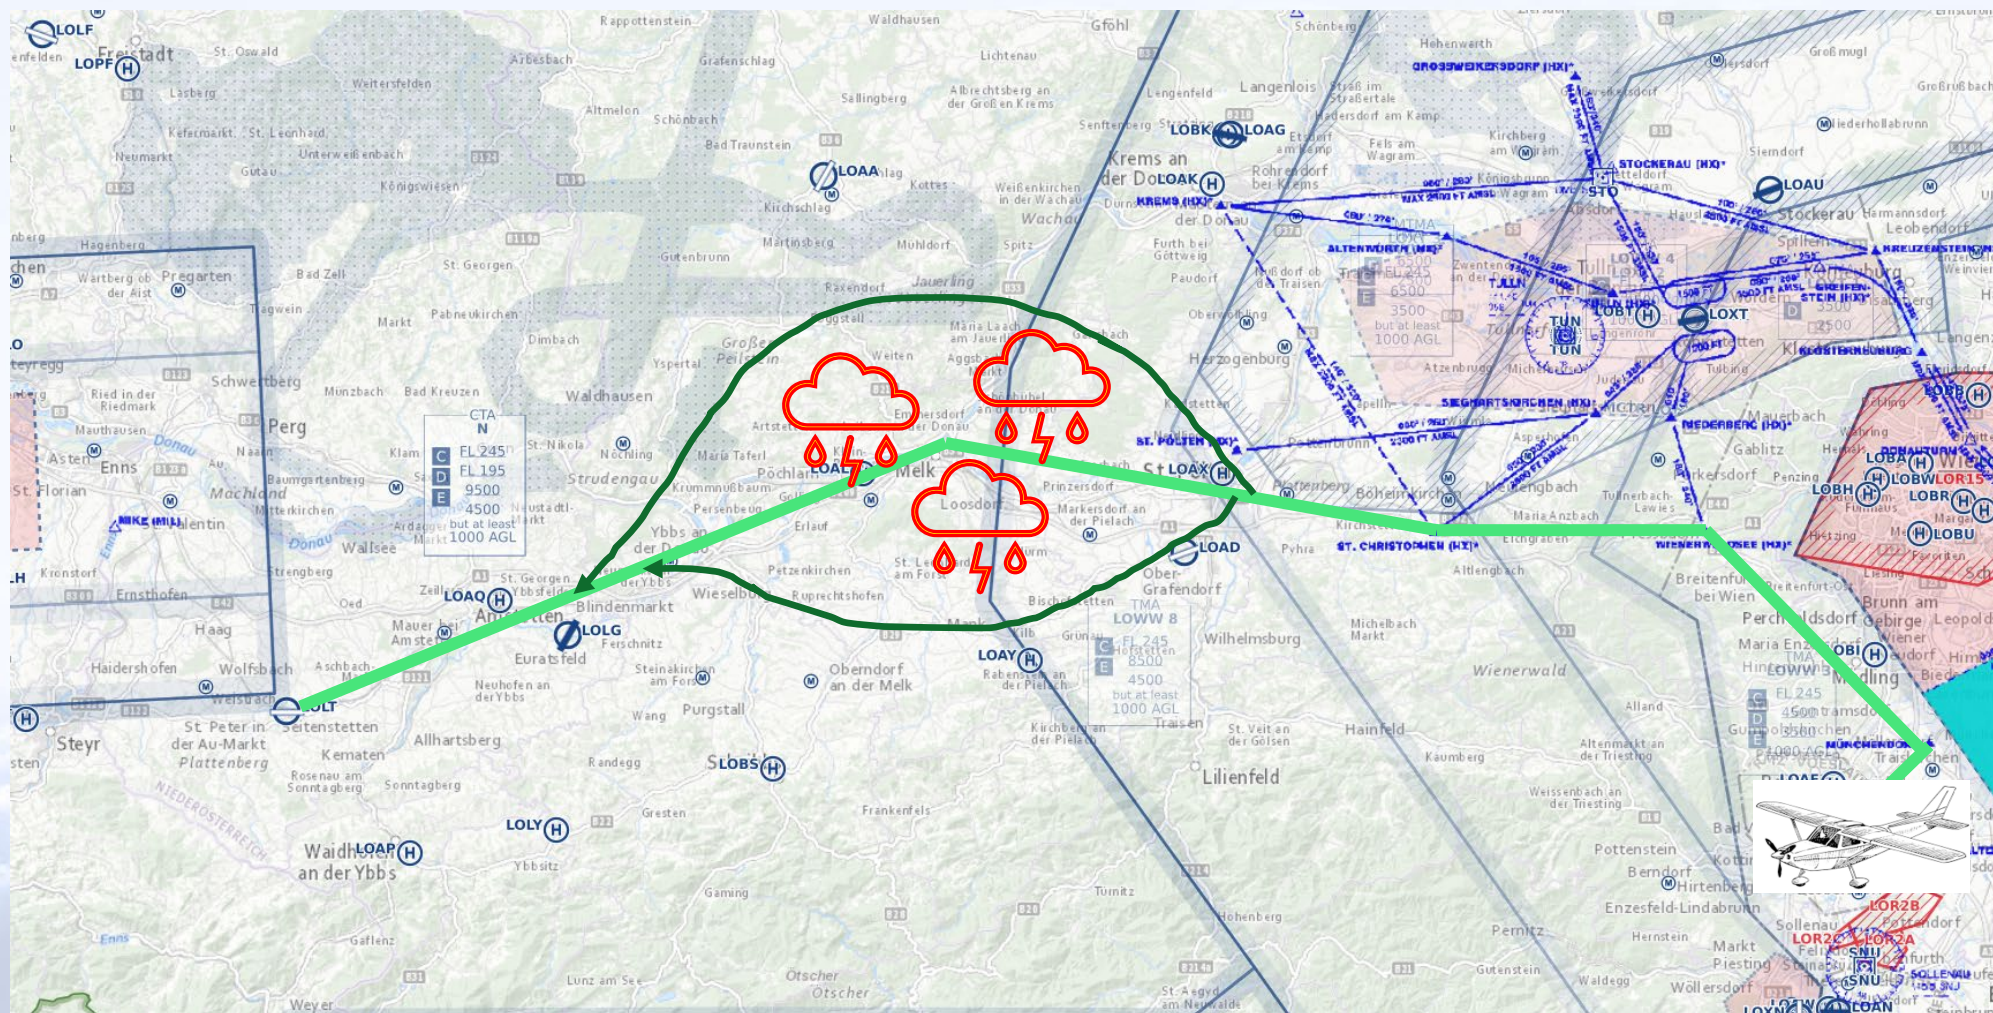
LOLF
Freistadt
LOPF
St. Oswald
Rappottenstein
Waldhausen
Gföhl
Schönberg
Hehenwarth
Großmugl
GROSSWEIKERSDORF (HX)
Lasberg
Weitersfelden
Arbesbach
Grafenschlag
Lichtenau
Langenlois
Kefermarkt
St. Leonhard
Altmelon
Sallingberg
Albrechtsberg an der Großen Krems
LOBK
LOAG
Neumarkt
Unterweißenbach
Schönbach
Gutau
Bad Traunstein
LOAA
Kottes
Krems an der Donau
LOAK
STOCKERAU (HX)
Königswiesen
Kirchschlag
Weißenkirchen in der Wachau
KREMS (HX)
STO
LOAU
Stockerau
Hagenberg
Martinsberg
Mühldorf
Spitz
Furth bei Göttweig
ALTENWÖRTH (HX)
KREUZENSTEIN (HX)
Wartberg ob der Aist
Pregarten
Bad Zell
St. Georgen
Gutenbrunn
Paudorf
Tulln
Tragwein
Raxendorf
Jauerling
LOXT
Markt
Pabneukirchen
Maria Laach am Jauerling
TUN
LOBT
GREIFENSTEIN (HX)
Dimbach
Große Pielach
Oggstall
Herzogenburg
Schwertberg
Yspertal
Weiten
Aggsbach Markt
Atzenbrugg
KLOSTERNEUBURG
Ried in der Riedmark
Münzbach
Bad Kreuzen
Waldhausen
CTA N
Artstetten
Emmersdorf an der Donau
Perg
SIEGHARTSKIRCHEN (HX)
Mauerbach
Mauthausen
St. Nikola
Nöchling
Maria Taferl
Melk
ST. PÖLTEN (HX)
Gablitz
LOBA
Asten
Enns
Naarn
Klam
C FL 245
D FL 195
E 9500
4500
but at least 1000 AGL
LOAL
Pöchlarn
St. LOAX
Wien
LOBW
LOR15
St. Florian
Machland
Baumgartenberg
Strudengau
Krummnußbaum
Prinzersdorf
Böheimkirchen
Neulengbach
Purkersdorf
LOBH
LOBR
MIKE (MIL)
St. Valentin
Mitterkirchen
Loosdorf
Markersdorf an der Pielach
Pottenbrunn
Maria Anzbach
Tullnerbach-Lawies
LOBU
Donau
Wallsee
Ardagger Markt
Ybbs an der Donau
Persenbeug
Erlauf
St. Leonhard am Forst
LOAD
Pyhra
ST. CHRISTOPHEN (HX)
WIENERWALDSEE (HX)
Kronstorf
Strengberg
Zelking
Petzenkirchen
Ober-Grafendorf
Altlengbach
Breitenfurt bei Wien
Ernsthofen
Zeillern
LOAQ
St. Georgen am Ybbsfelde
Blindenmarkt
Wieselburg
Ruprechtshofen
Bischofstetten
TMA LOWW 8
Perchtoldsdorf
Brunn am Gebirge
Oed
Amstetten
LOLG
Ferschnitz
Mank
Grünau
FL 245
8500
4500
but at least 1000 AGL
Wilhelmsburg
Michelbach Markt
Haag
Mauer bei Amstetten
Euratsfeld
Steinakirchen am Forst
Oberndorf an der Melk
LOAY
Rabenstein an der Pielach
Wienerwald
Maria Enzersdorf
LOBI
Mödling
Haidershofen
Wolfsbach
Aschbach-Markt
Neuhofen an der Ybbs
Wang
Purgstall
Kirchberg an der Pielach
Traisen
St. Veit an der Gölsen
Hainfeld
Alland
Gumpoldskirchen
Steyr
St. Peter in der Au-Markt
Seitenstetten
Allhartsberg
Kematen
LOLT
Randegg
SLOBS
Lilienfeld
Kaumberg
Altenmarkt an der Triesting
MÜNCHENDORF
Plattenberg
Rosenau am Sonntagberg
Sonntagberg
Gresten
Frankenfels
Weissenbach an der Triesting
Bad Vöslau
LOLY
Pottenstein
Berndorf
Hirtenberg
Waidhofen an der Ybbs
LOAP
Ybbsitz
Gaming
Türnitz
Enzesfeld-Lindabrunn
LOR2B
Hohenberg
Pernitz
Hernstein
Markt Piesting
LOR2C
LOR2A
SNU
SOLLENAU
Gaflenz
Lunz am See
Otscher
Gutenstein
Waldegg
Wöllersdorf
St. Aegyd am Neuwalde
Weyer
LOAN
NIEDERÖSTERREICH